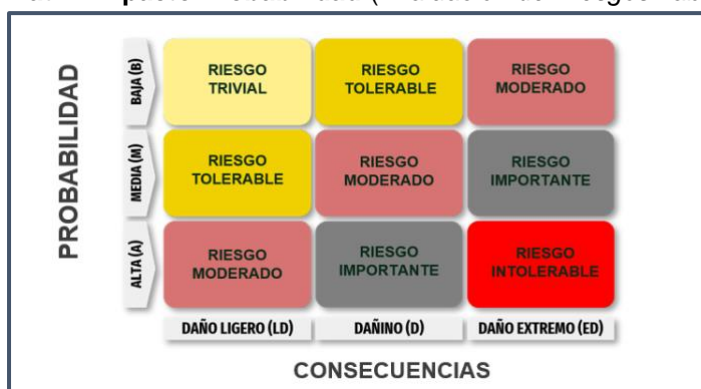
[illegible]

PROBABILIDAD

| | | | |
|---|---|---|---|
| BAJA (B) | RIESGO TRIVIAL | RIESGO TOLERABLE | RIESGO MODERADO |
| MEDIA (M) | RIESGO TOLERABLE | RIESGO MODERADO | RIESGO IMPORTANTE |
| ALTA (A) | RIESGO MODERADO | RIESGO IMPORTANTE | RIESGO INTOLERABLE |
| | DAÑO LIGERO (LD) | DAÑINO (D) | DAÑO EXTREMO (ED) |

CONSECUENCIAS